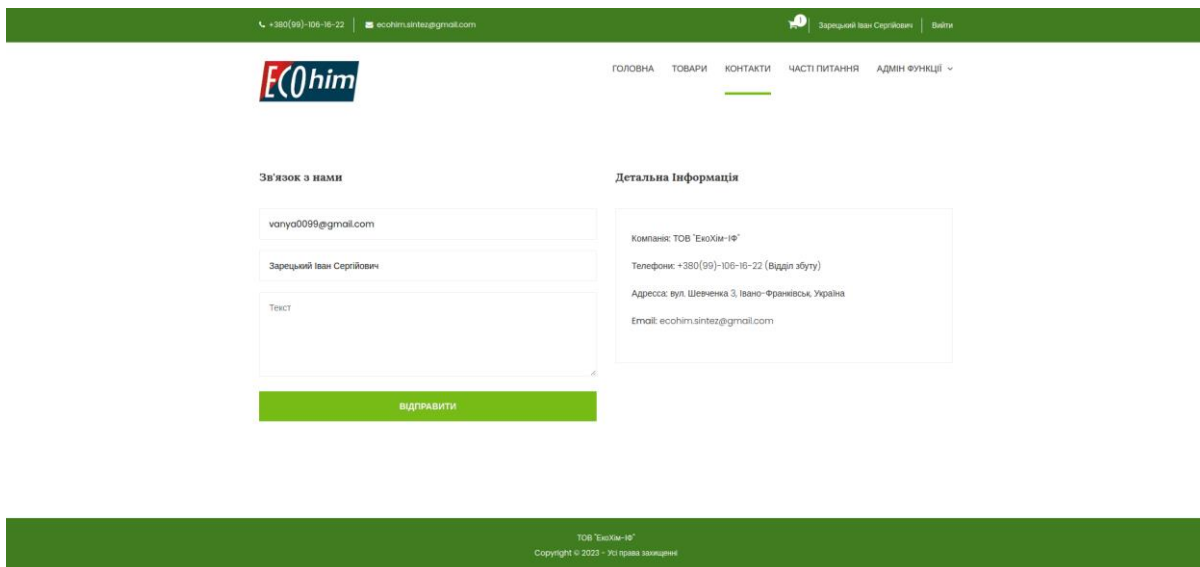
+380(99)-106-16-22 | ecohim.sintez@gmail.com

0 Зарецький Іван Сергійович | Вийти

EC0him

ГОЛОВНА ТОВАРИ КОНТАКТИ ЧАСТІ ПИТАННЯ АДМІН ФУНКЦІЇ

Зв'язок з нами

vanya0099@gmail.com

Зарецький Іван Сергійович

Текст

ВІДПРАВИТИ

Детальна Інформація

Компанія: ТОВ "ЕкоХім-ІФ"

Телефони: +380(99)-106-16-22 (Відділ збуту)

Адресса: вул. Шевченка 3, Івано-Франківськ, Україна

Email: ecohim.sintez@gmail.com

ТОВ "ЕкоХім-ІФ"
Copyright © 2023 - Усі права захищенні